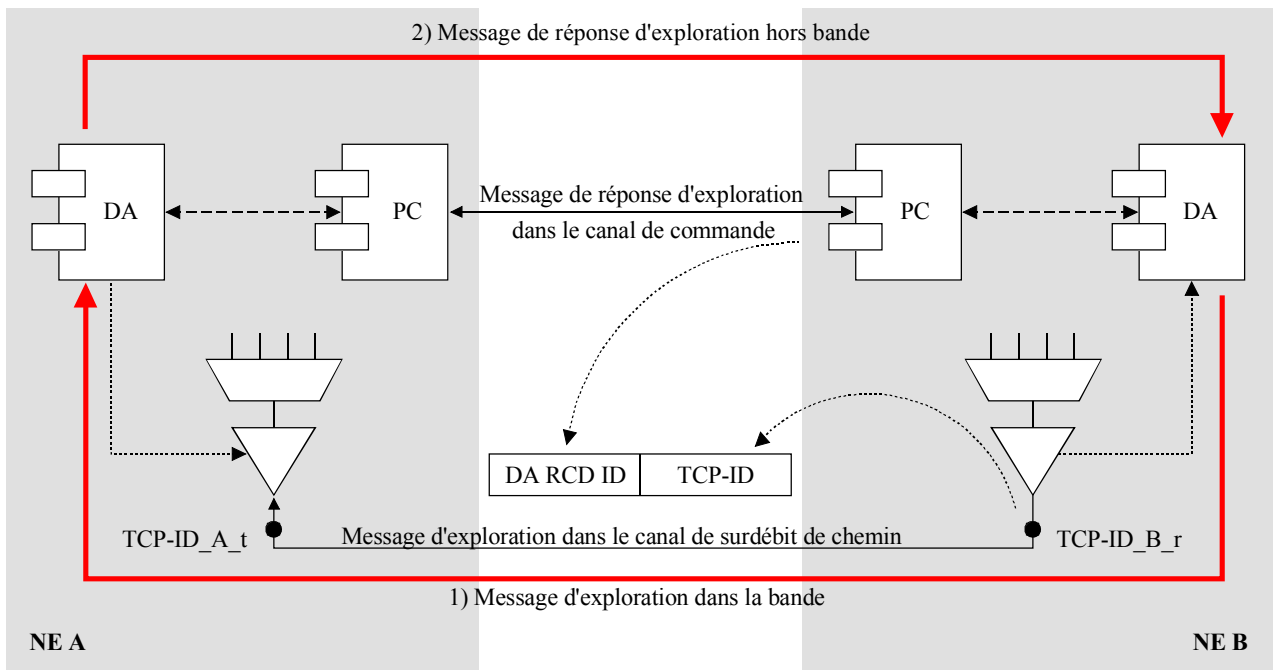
2) Message de réponse d'exploration hors bande

DA

PC

Message de réponse d'exploration dans le canal de commande

PC

DA

| DA RCD ID | TCP-ID |
|---|---|

TCP-ID_A_t

Message d'exploration dans le canal de surdébit de chemin

TCP-ID_B_r

1) Message d'exploration dans la bande

NE A

NE B